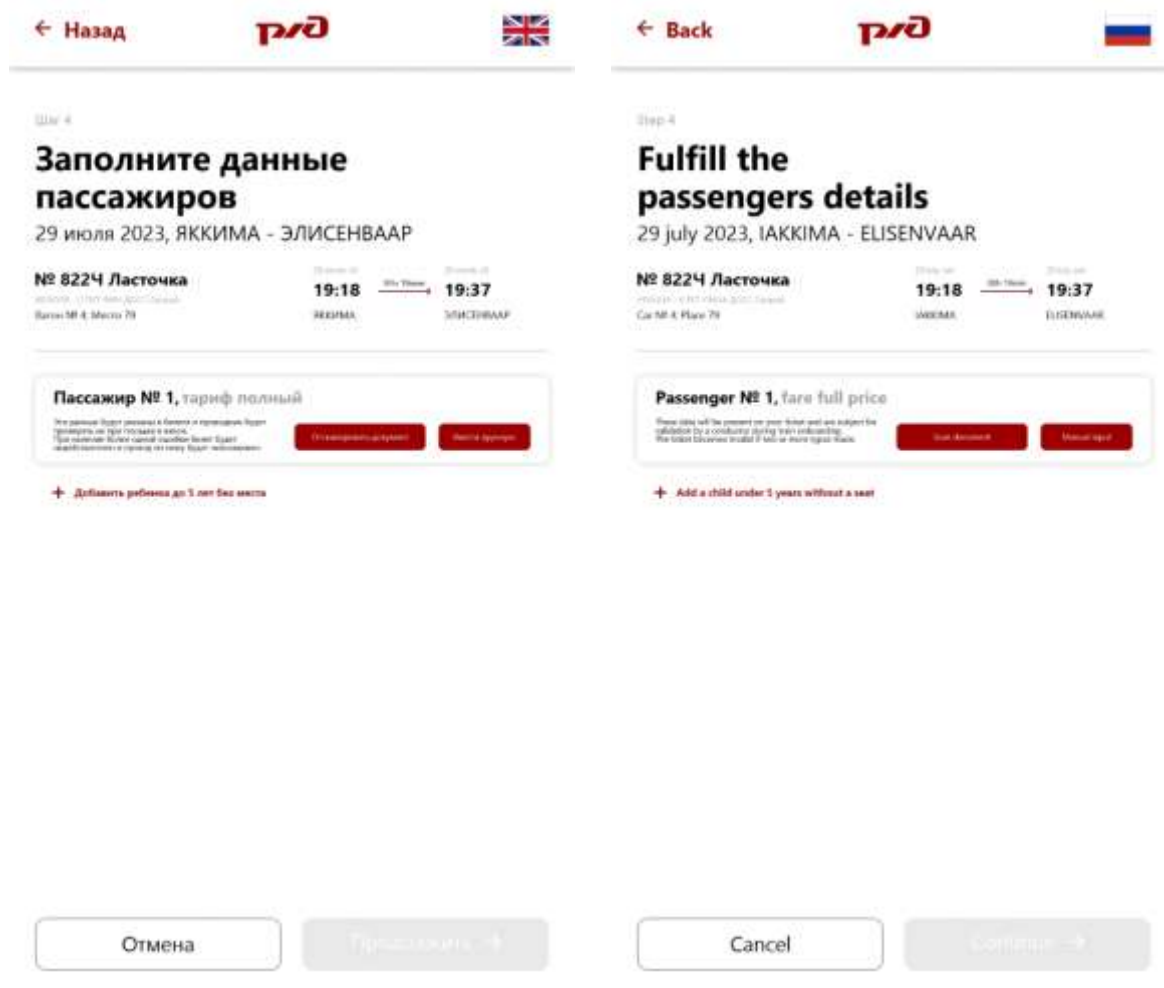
← Назад

РЖД

Шаг 4

Заполните данные пассажиров

29 июля 2023, ЯККИМА - ЭЛИСЕНВААР

№ 822Ч Ласточка

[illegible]

Вагон № 4, Место 79

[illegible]
19:18
ЯККИМА

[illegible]

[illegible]
19:37
ЭЛИСЕНВААР

Пассажир № 1, тариф полный

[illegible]

Отсканировать документ

Ввести вручную

+ Добавить ребенка до 5 лет без места

Отмена

Продолжить →

← Back

РЖД

Step 4

Fulfill the passengers details

29 july 2023, IAKKIMA - ELISENVAAR

№ 822Ч Ласточка

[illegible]

Car № 4, Place 79

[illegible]
19:18
IAKKIMA

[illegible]

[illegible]
19:37
ELISENVAAR

Passenger № 1, fare full price

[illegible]

Scan document

Manual input

+ Add a child under 5 years without a seat

Cancel

Continue →